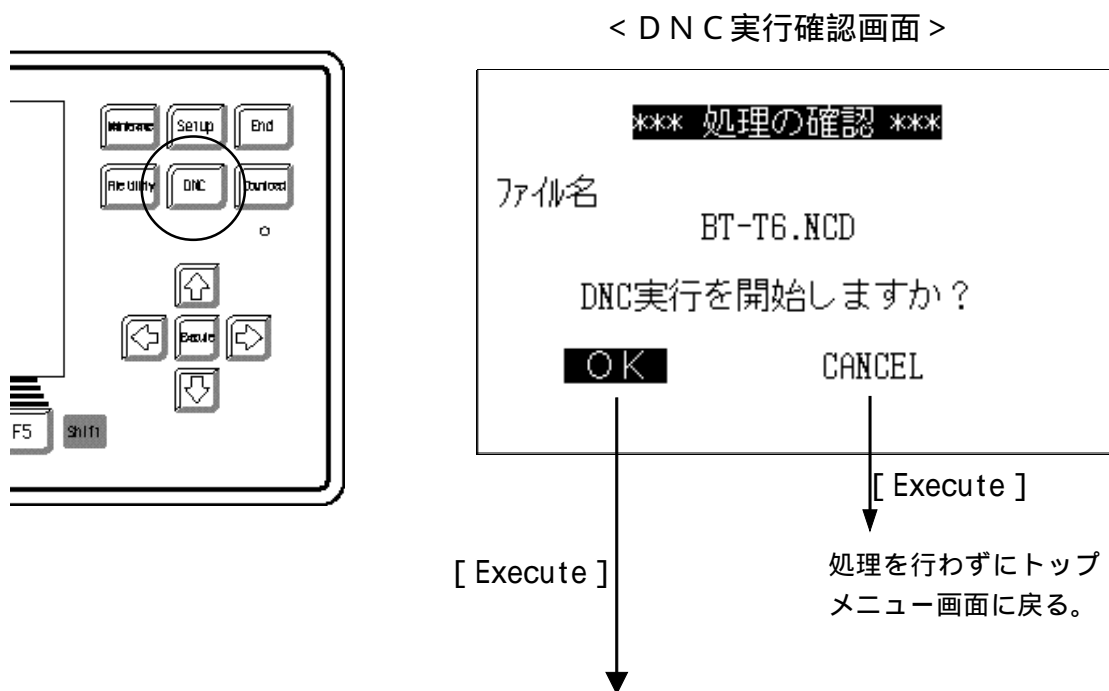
＜ＤＮＣ実行確認画面＞

Maintenance
Setup
End
File Utility
DNC
Download
Execute
F5
Shift

*** 処理の確認 ***

ファイル名
BT-T6.NCD

DNC実行を開始しますか？

OK
CANCEL

[ Execute ]

処理を行わずにトップメニュー画面に戻る。

[ Execute ]